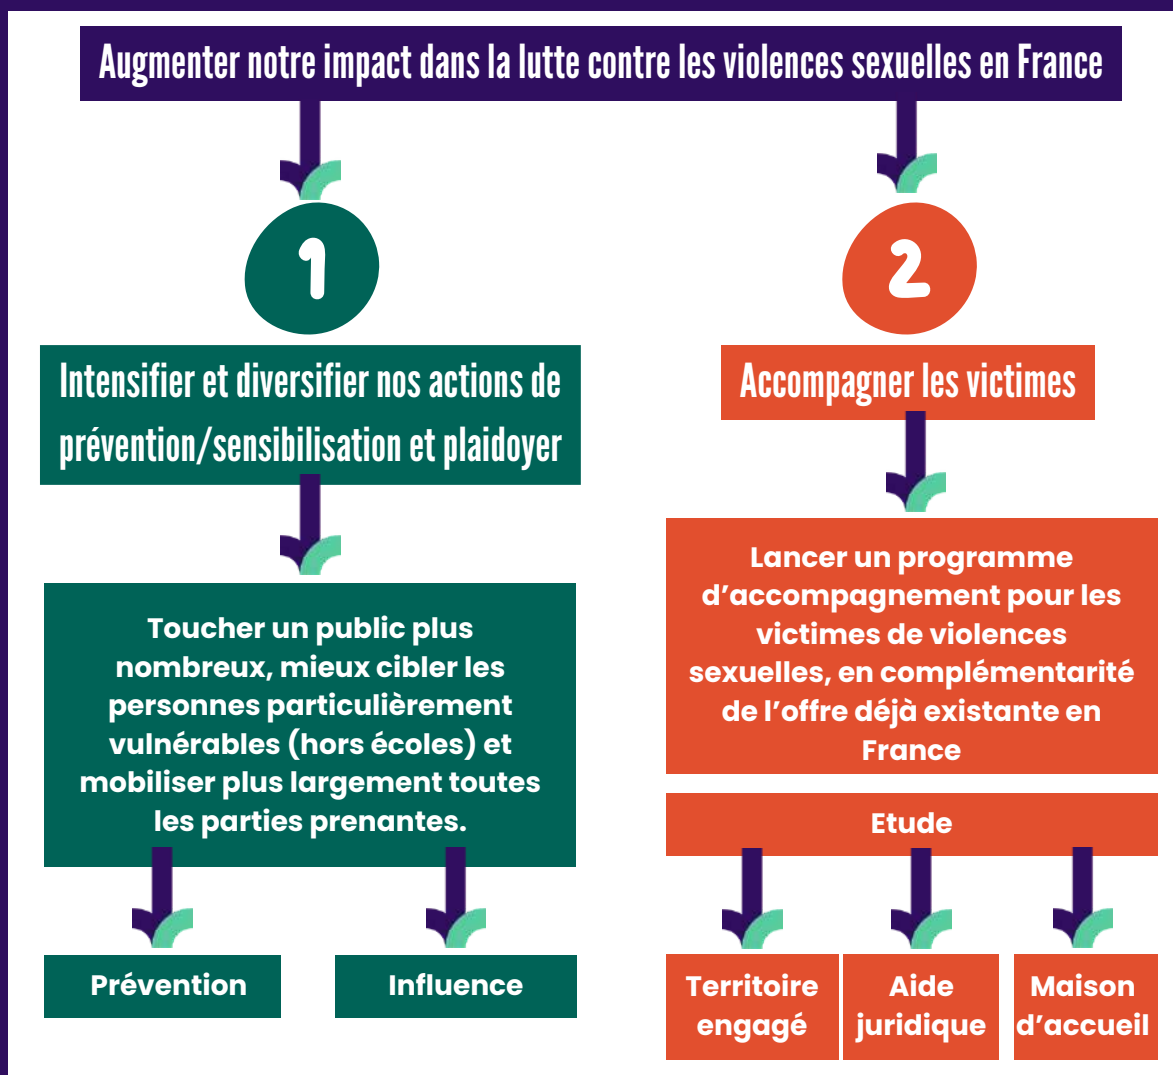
Augmenter notre impact dans la lutte contre les violences sexuelles en France

1

Intensifier et diversifier nos actions de prévention/sensibilisation et plaidoyer

Toucher un public plus nombreux, mieux cibler les personnes particulièrement vulnérables (hors écoles) et mobiliser plus largement toutes les parties prenantes.

Prévention

Influence

2

Accompagner les victimes

Lancer un programme d'accompagnement pour les victimes de violences sexuelles, en complémentarité de l'offre déjà existante en France

Etude

Territoire engagé

Aide juridique

Maison d'accueil